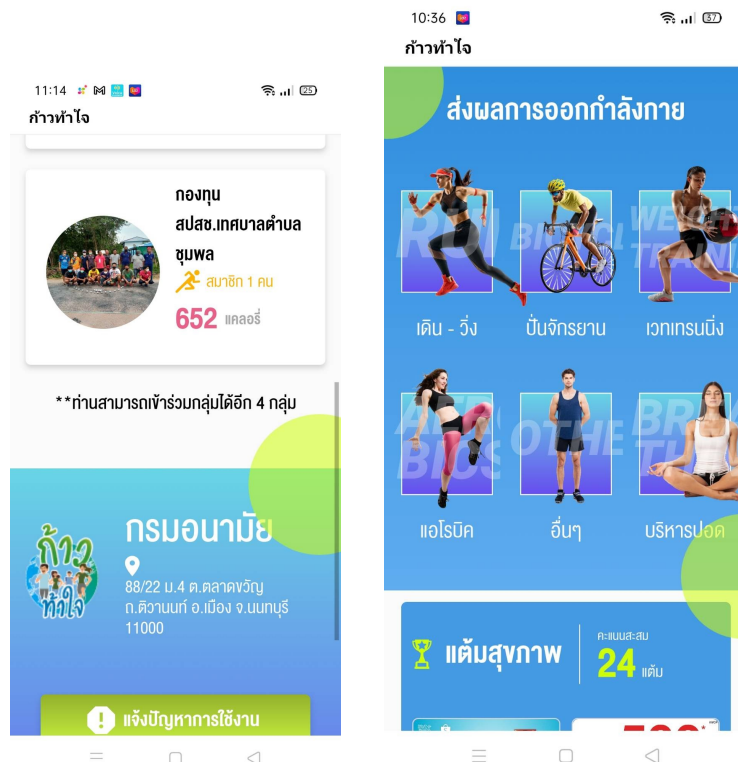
11:14

25

ก้าวท้าใจ

กองทุน สปสช.เทศบาลตำบลชุมพล

สมาชิก 1 คน

652 แคลอรี่

**ท่านสามารถเข้าร่วมกลุ่มได้อีก 4 กลุ่ม

ก้าวท้าใจ

กรมอนามัย

88/22 ม.4 ต.ตลาดขวัญ ถ.ติวานนท์ อ.เมือง จ.นนทบุรี 11000

แจ้งปัญหาการใช้งาน

10:36

37

ก้าวท้าใจ

ส่งผลการออกกำลังกาย

RUN

BICYCLE

WEIGHT TRAINING

เดิน - วิ่ง

ปั่นจักรยาน

เวทเทรนนิ่ง

AEROBICS

OTHER

BREATH

แอโรบิค

อื่นๆ

บริหารปอด

แต้มสุขภาพ

คะแนนสะสม

24 แต้ม

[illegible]